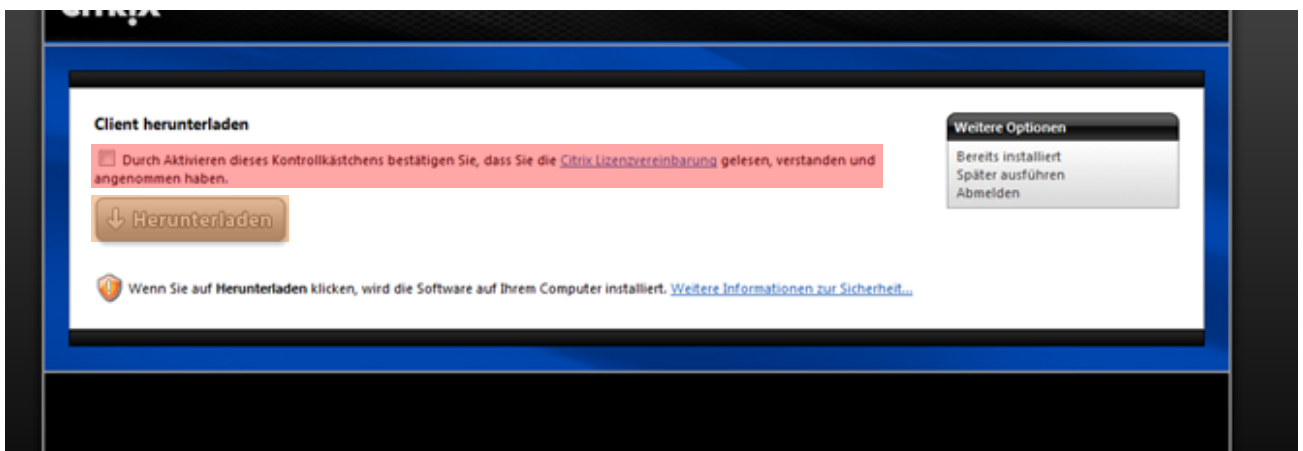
citrix

Client herunterladen

Durch Aktivieren dieses Kontrollkästchens bestätigen Sie, dass Sie die Citrix Lizenzvereinbarung gelesen, verstanden und angenommen haben.

Herunterladen

Wenn Sie auf **Herunterladen** klicken, wird die Software auf Ihrem Computer installiert. Weitere Informationen zur Sicherheit...

Weitere Optionen

Bereits installiert
Später ausführen
Abmelden